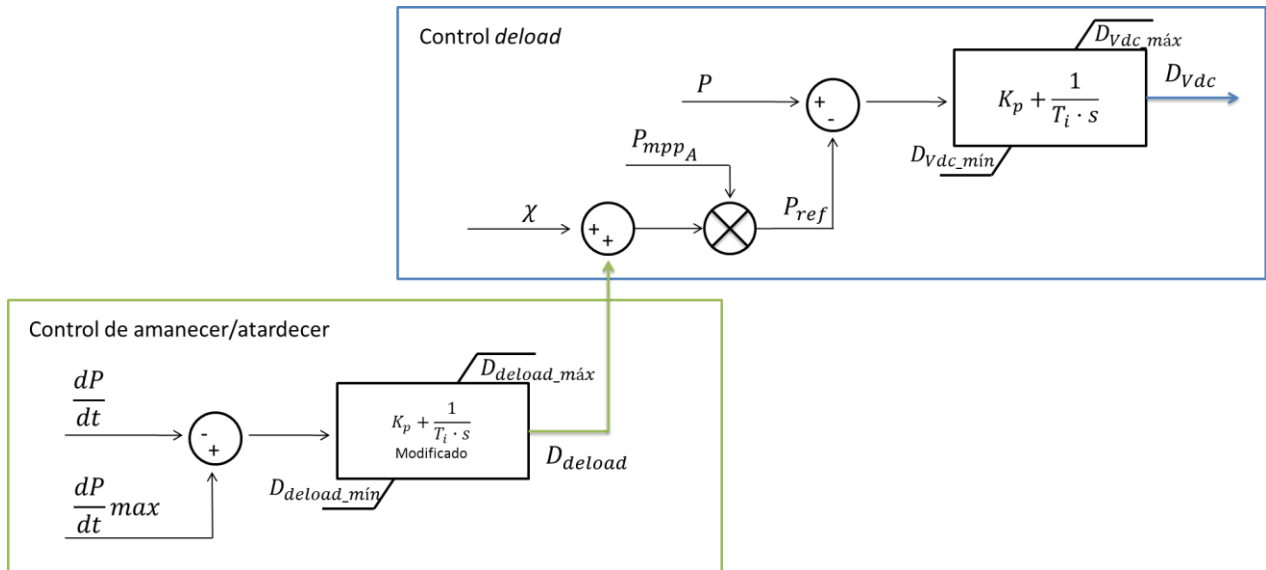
Control *deload*

$D_{Vdc\_máx}$

$P$

+

-

$K_p + \frac{1}{T_i \cdot s}$

$D_{Vdc}$

$P_{mpp_A}$

$D_{Vdc\_mín}$

$\chi$

+ +

$P_{ref}$

Control de amanecer/atardecer

$D_{deload\_máx}$

$\frac{dP}{dt}$

-

+

$K_p + \frac{1}{T_i \cdot s}$

Modificado

$D_{deload}$

$\frac{dP}{dt}max$

$D_{deload\_mín}$